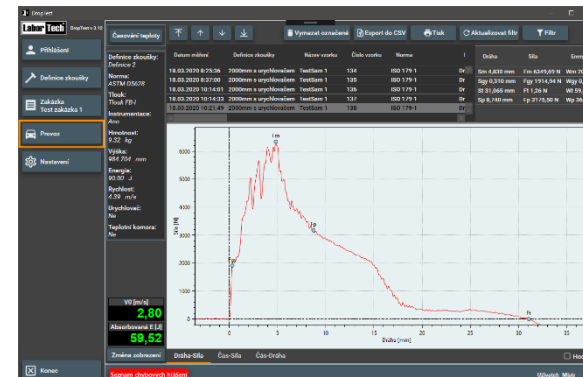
DropTest

Labor Tech DropTest v 3.10

Přihlášení

Definice zkoušky

Zakázka
Test zakázka 1

Provoz

Nastavení

Konec

Časování teploty

Vymazat označené

Export do CSV

Tisk

Aktualizovat filtr

Filtr

Definice zkoušky:
Definice 2

Norma:
ASTM D5628

Tlouk:
Tlouk FB-I

Instrumentace:
Ano

Hmotnost:
9,32 kg

Výška:
984.704 mm

Energie:
90.00 J

Rychlost:
4.39 m/s

Urychlovač:
Ne

Teplotní komora:
Ne

| Datum měření | Definice zkoušky | Název vzorku | Číslo vzorku | Norma | |
|---|---|---|---|---|---|
| 18.03.2020 8:25:36 | 2000mm s urychlovačem | TestSam 1 | 134 | ISO 179-1 | Dr |
| 18.03.2020 8:37:00 | 2000mm s urychlovačem | TestSam 1 | 135 | ISO 179-1 | Dr |
| 18.03.2020 10:14:01 | 2000mm s urychlovačem | TestSam 1 | 136 | ISO 179-1 | Dr |
| 18.03.2020 10:14:33 | 2000mm s urychlovačem | TestSam 1 | 137 | ISO 179-1 | Dr |
| 18.03.2020 10:21:49 | 2000mm s urychlovačem | TestSam 1 | 138 | ISO 179-1 | Dr |

| Dráha | Síla | Ener |
|---|---|---|
| Sm 4,830 mm | Fm 6349,69 N | Wm 20 |
| Sgy 0,310 mm | Fgy 1914,94 N | Wgy 0, |
| St 31,065 mm | Ft 1,26 N | Wt 59, |
| Sp 8,740 mm | Fp 3175,50 N | Wp 36, |

Fm
Fgy
Fp
Ft
Síla [N]
Dráha [mm]
6000
5000
4000
3000
2000
1000
0
0
5
10
15
20
25
30

V0 [m/s]
2,80
Absorbovaná E [J]
59,52

Změna zobrazení

Dráha-Síla

Čas-Síla

Čas-Dráha

Hod

Seznam chybových hlášení

Uživatel: Mist